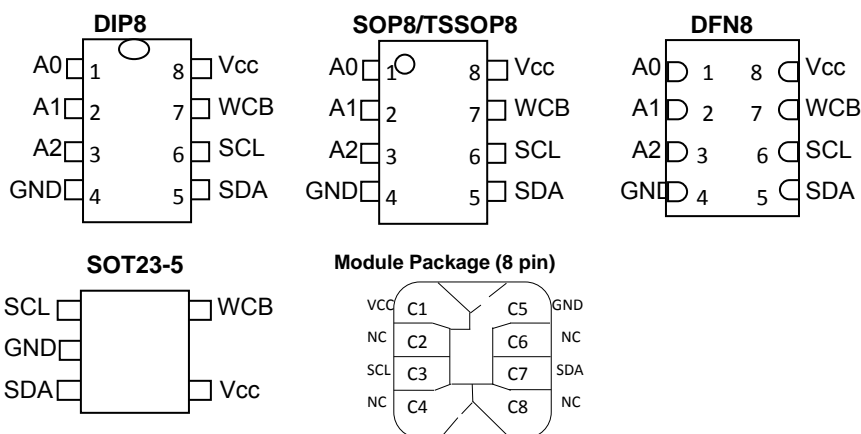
DIP8

A0 1 8 Vcc
A1 2 7 WCB
A2 3 6 SCL
GND 4 5 SDA

SOP8/TSSOP8

A0 1 8 Vcc
A1 2 7 WCB
A2 3 6 SCL
GND 4 5 SDA

DFN8

A0 1 8 Vcc
A1 2 7 WCB
A2 3 6 SCL
GND 4 5 SDA

SOT23-5

SCL WCB
GND
SDA Vcc

Module Package (8 pin)

VCC C1 C5 GND
NC C2 C6 NC
SCL C3 C7 SDA
NC C4 C8 NC